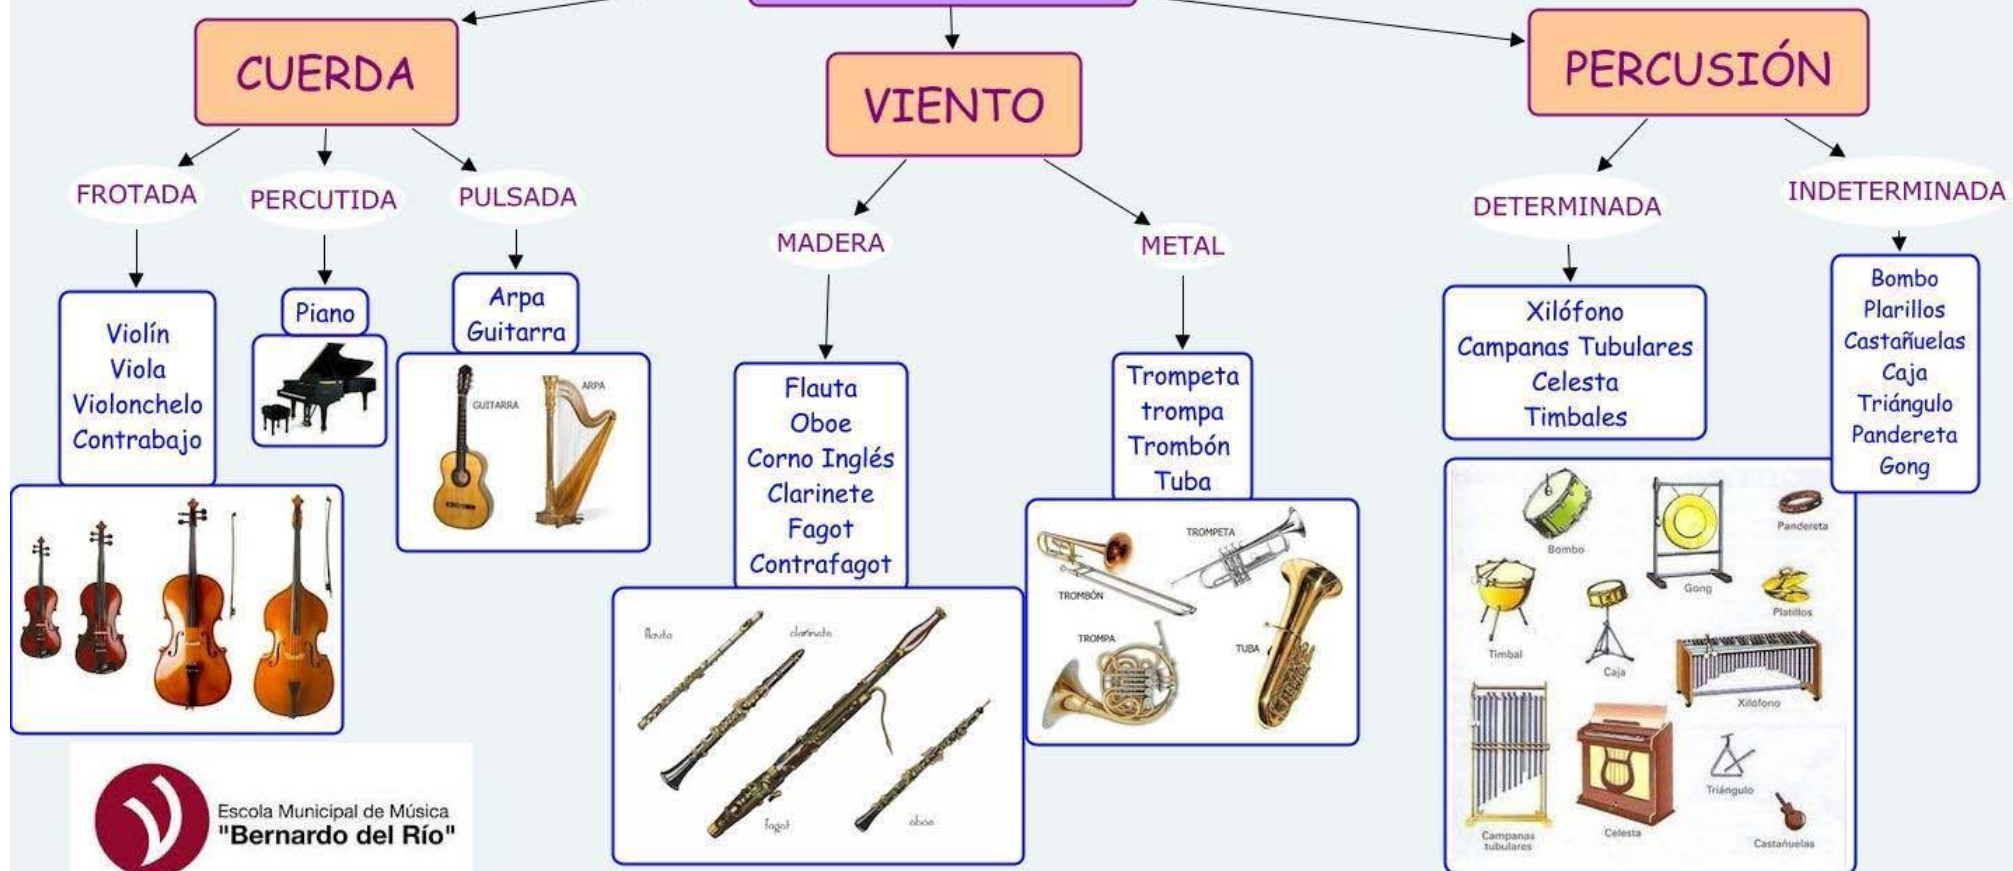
CUERDA

FROTADA

Violín
Viola
Violonchelo
Contrabajo

PERCUTIDA

Piano

PULSADA

Arpa
Guitarra

GUITARRA
ARPA

VIENTO

MADERA

Flauta
Oboe
Corno Inglés
Clarinete
Fagot
Contrafagot

flauta
clarinete
fagot
oboe

METAL

Trompeta
trompa
Trombón
Tuba

TROMPETA
TROMBÓN
TROMPA
TUBA

PERCUSIÓN

DETERMINADA

Xilófono
Campanas Tubulares
Celesta
Timbales

INDETERMINADA

Bombo
Plarillos
Castañuelas
Caja
Triángulo
Pandereta
Gong

Bombo
Pandereta
Gong
Platillos
Timbal
Caja
Xilófono
Triángulo
Campanas tubulares
Celesta
Castañuelas

Escola Municipal de Música
"Bernardo del Río"